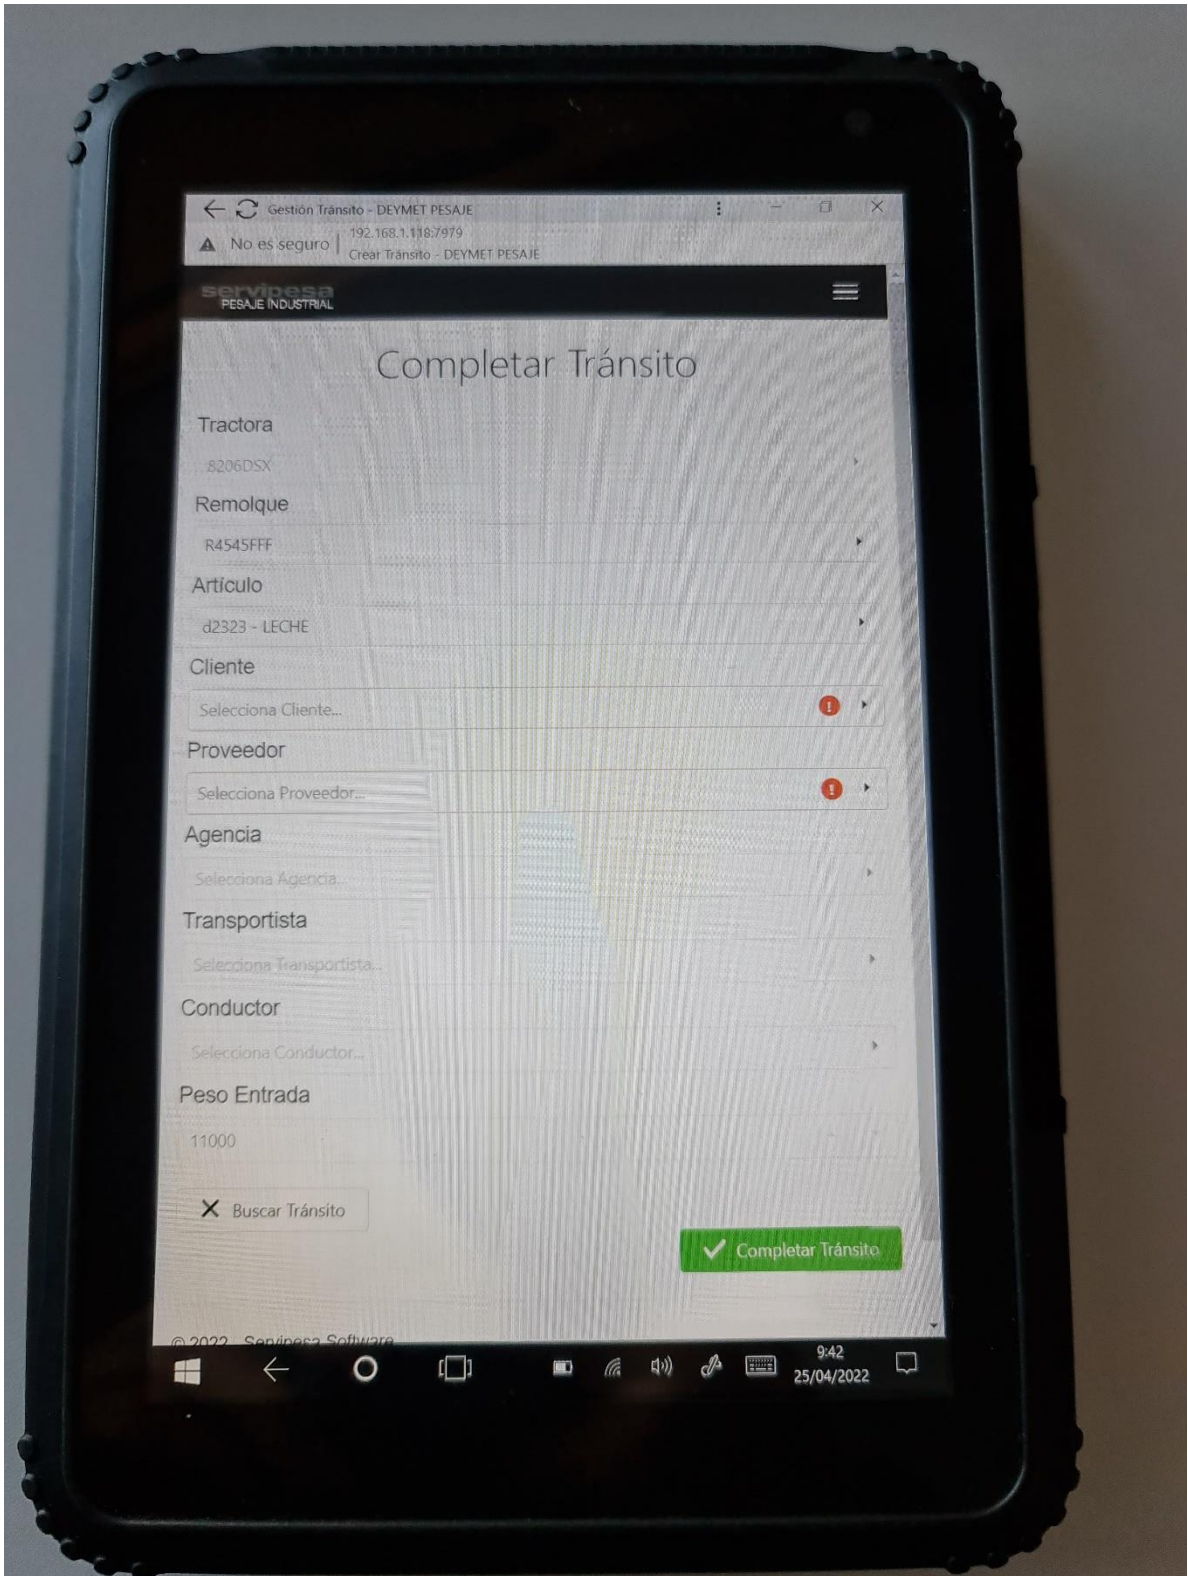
Gestión Tránsito - DEYMET PESAJE
No es seguro | 192.168.1.118:7979
Crear Tránsito - DEYMET PESAJE

servipesa
PESAJE INDUSTRIAL

Completar Tránsito

Tractora
8206DSX

Remolque
R4545FFF

Articulo
d2323 - LECHE

Cliente
Selecciona Cliente...

Proveedor
Selecciona Proveedor...

Agencia
Selecciona Agencia...

Transportista
Selecciona Transportista...

Conductor
Selecciona Conductor...

Peso Entrada
11000

Buscar Tránsito

Completar Tránsito

© 2022 - Servipesa Software

9:42
25/04/2022